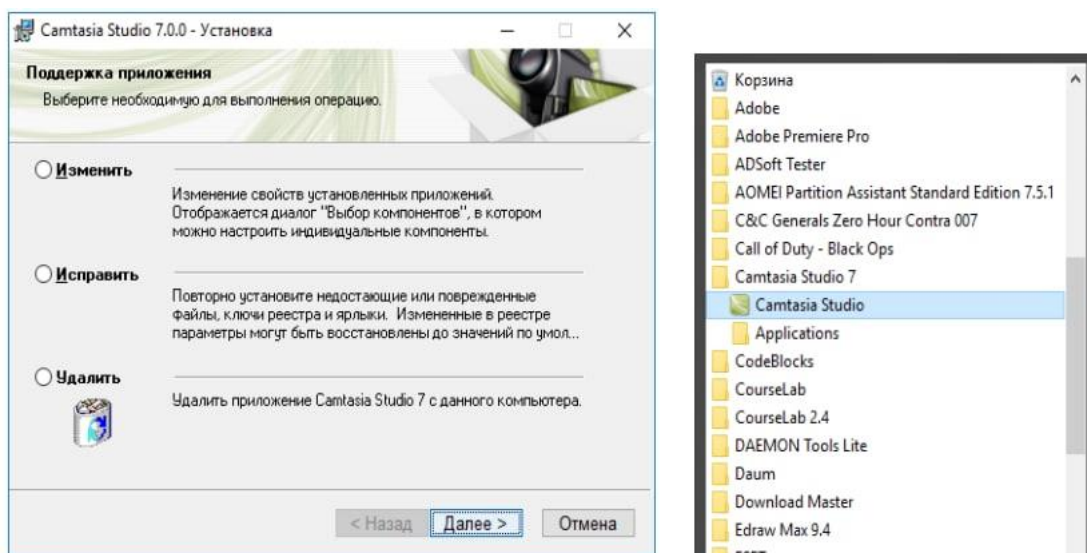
Camtasia Studio 7.0.0 - Установка

Поддержка приложения
Выберите необходимую для выполнения операцию.

Изменить
Изменение свойств установленных приложений. Отображается диалог "Выбор компонентов", в котором можно настроить индивидуальные компоненты.

Исправить
Повторно установите недостающие или поврежденные файлы, ключи реестра и ярлыки. Измененные в реестре параметры могут быть восстановлены до значений по умол...

Удалить
Удалить приложение Camtasia Studio 7 с данного компьютера.

< Назад
Далее >
Отмена

Корзина
Adobe
Adobe Premiere Pro
ADSoft Tester
AOMEI Partition Assistant Standard Edition 7.5.1
C&C Generals Zero Hour Contra 007
Call of Duty - Black Ops
Camtasia Studio 7
Camtasia Studio
Applications
CodeBlocks
CourseLab
CourseLab 2.4
DAEMON Tools Lite
Daum
Download Master
Edraw Max 9.4